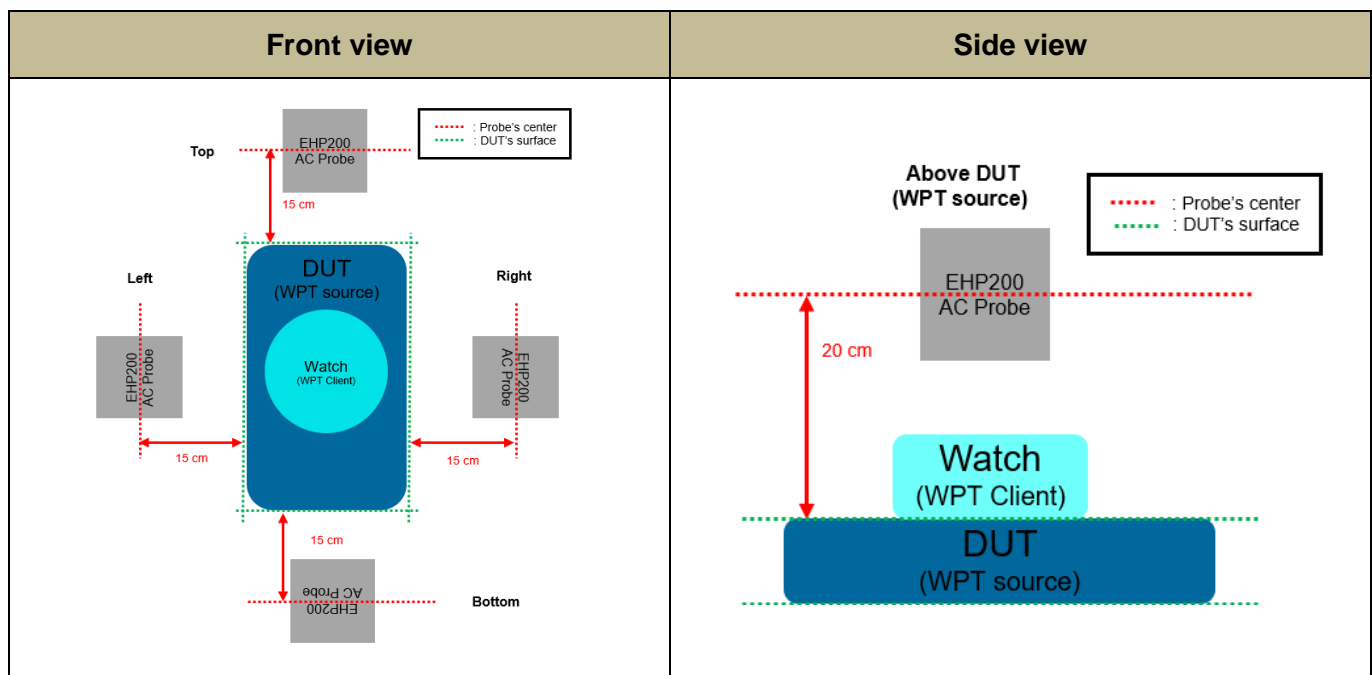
| Front view | Side view |
|---|---|
| : Probe's center<br>: DUT's surface<br>Top<br>EHP200 AC Probe<br>15 cm<br>DUT (WPT source)<br>Watch (WPT Client)<br>Left<br>EHP200 AC Probe<br>15 cm<br>Right<br>EHP200 AC Probe<br>15 cm<br>15 cm<br>EHP200 AC Probe<br>Bottom | Above DUT (WPT source)<br>: Probe's center<br>: DUT's surface<br>EHP200 AC Probe<br>20 cm<br>Watch (WPT Client)<br>DUT (WPT source) |